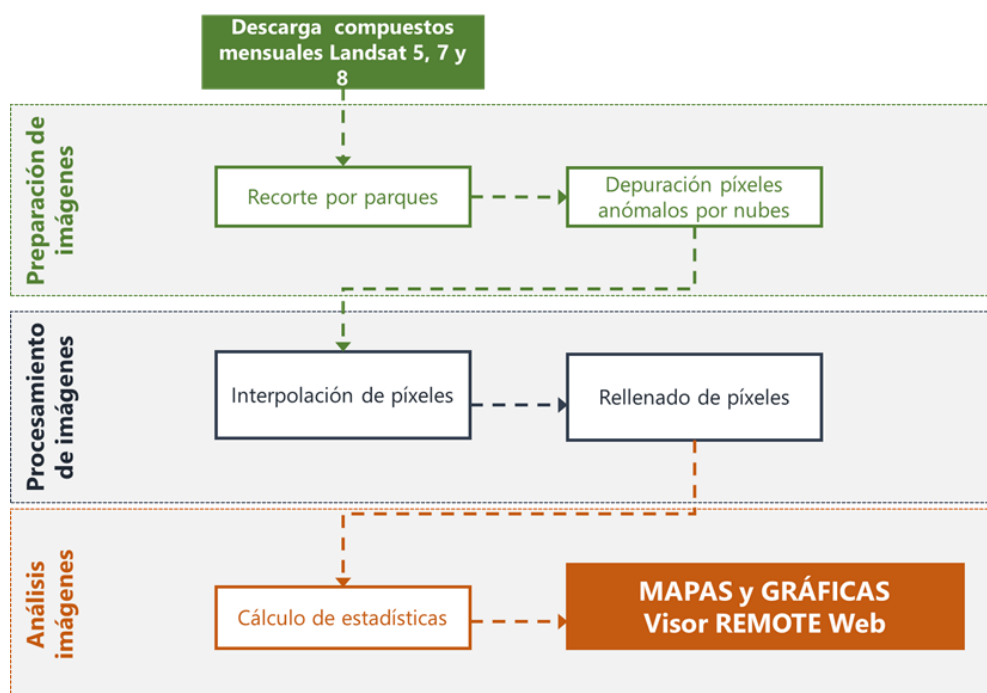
Descarga compuestos mensuales Landsat 5, 7 y 8

Preparación de imágenes

Recorte por parques

Depuración píxeles anómalos por nubes

Procesamiento de imágenes

Interpolación de píxeles

Rellenado de píxeles

Análisis imágenes

Cálculo de estadísticas

MAPAS y GRÁFICAS
Visor REMOTE Web